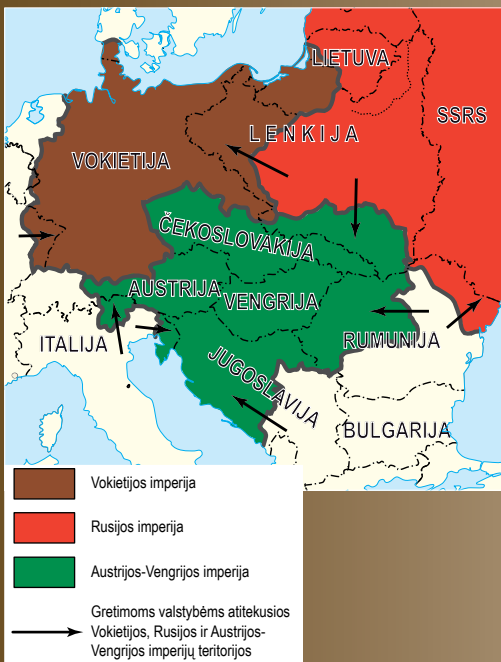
LIETUVA
SSRS
LENKIJA
VOKIETIJA
ČEKOSLOVAKIJA
AUSTRIJA
VENGRIJA
ITALIJA
RUMUNIJA
JUGOSLAVIJA
BULGARIJA

Vokietijos imperija

Rusijos imperija

Austrijos-Vengrijos imperija

Gretimoms valstybėms atitekusios Vokietijos, Rusijos ir Austrijos-Vengrijos imperijų teritorijos